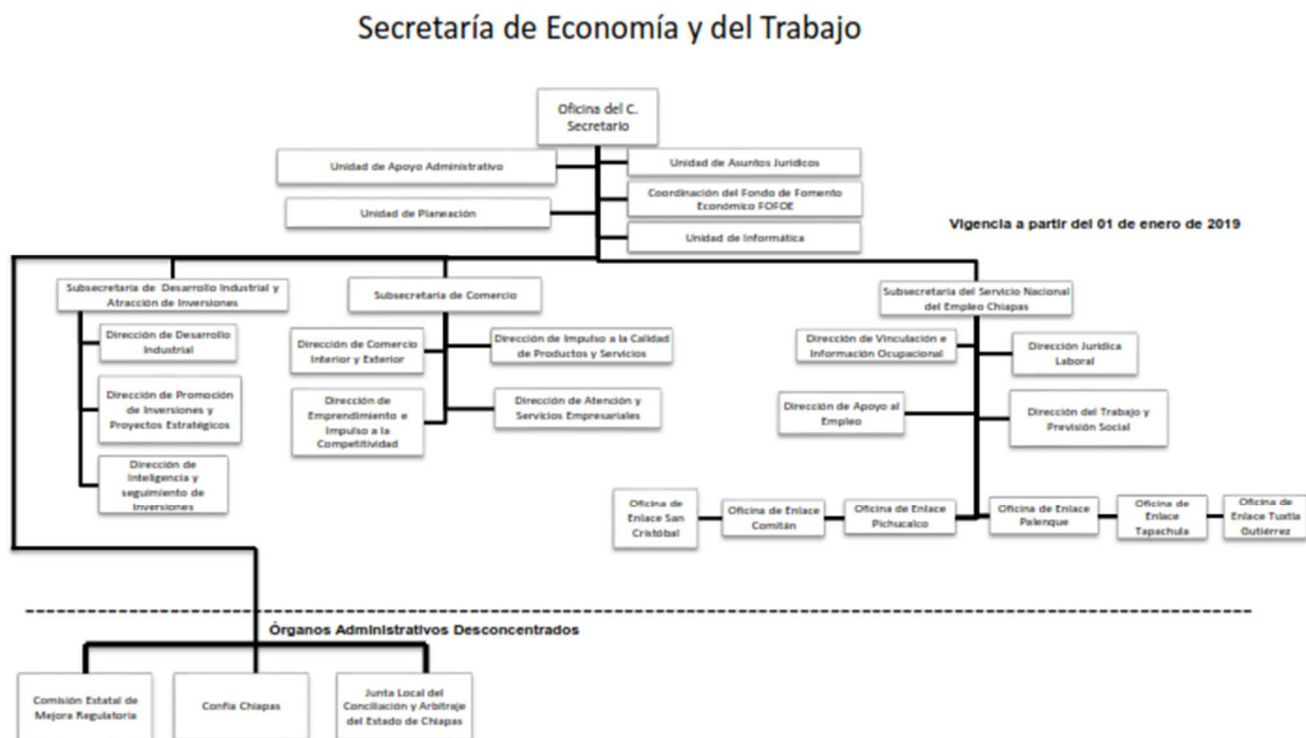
Secretaría de Economía y del Trabajo

Oficina del C. Secretario

Unidad de Apoyo Administrativo

Unidad de Asuntos Jurídicos

Unidad de Planeación

Coordinación del Fondo de Fomento Económico FOFOE

Unidad de Informática

Vigencia a partir del 01 de enero de 2019

Subsecretaría de Desarrollo Industrial y Atracción de Inversiones

Dirección de Desarrollo Industrial

Dirección de Promoción de Inversiones y Proyectos Estratégicos

Dirección de Inteligencia y seguimiento de Inversiones

Subsecretaría de Comercio

Dirección de Comercio Interior y Exterior

Dirección de Impulso a la Calidad de Productos y Servicios

Dirección de Emprendimiento e Impulso a la Competitividad

Dirección de Atención y Servicios Empresariales

Subsecretaría del Servicio Nacional del Empleo Chiapas

Dirección de Vinculación e Información Ocupacional

Dirección Jurídica Laboral

Dirección de Apoyo al Empleo

Dirección del Trabajo y Previsión Social

Oficina de Enlace San Cristóbal

Oficina de Enlace Comitán

Oficina de Enlace Pichucalco

Oficina de Enlace Palenque

Oficina de Enlace Tapachula

Oficina de Enlace Tuxtla Gutiérrez

Órganos Administrativos Desconcentrados

Comisión Estatal de Mejora Regulatoria

Confía Chiapas

Junta Local del Conciliación y Arbitraje del Estado de Chiapas